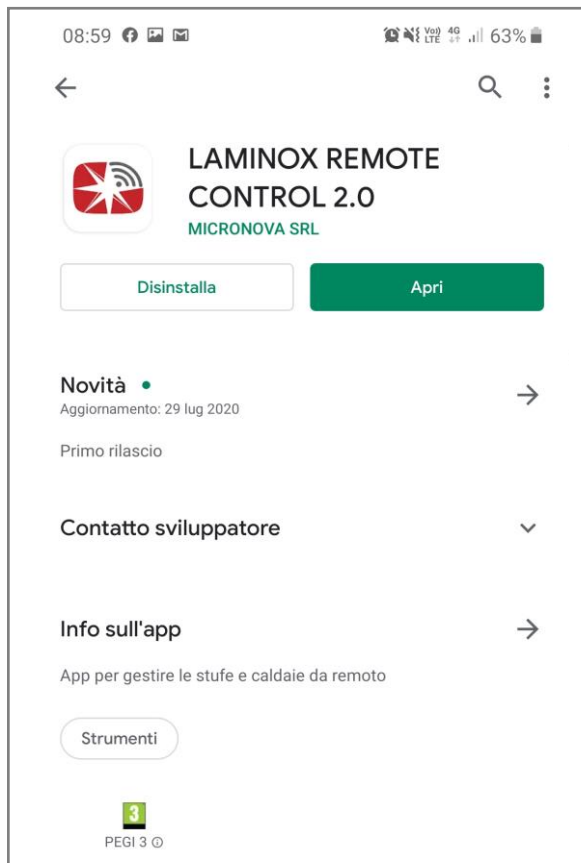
08:59

Vo) LTE 4G 63%

LAMINOX REMOTE CONTROL 2.0
MICRONOVA SRL

Disinstalla

Apri

Novità •
Aggiornamento: 29 lug 2020

Primo rilascio

Contatto sviluppatore

Info sull'app

App per gestire le stufe e caldaie da remoto

Strumenti

3
PEGI 3 ⓘ